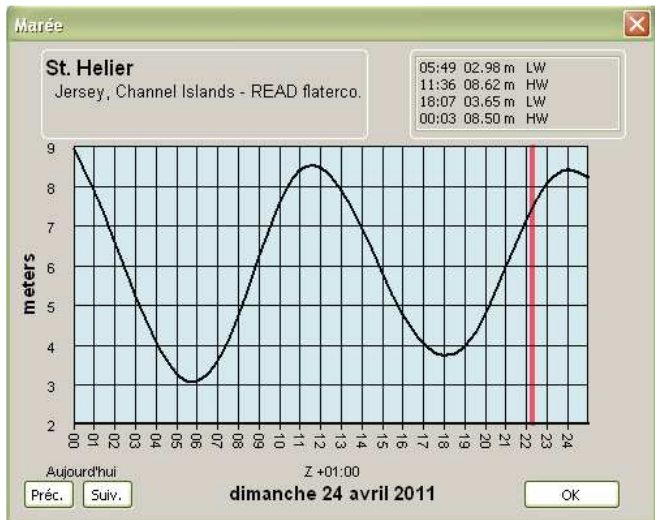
Marée

St. Helier
Jersey, Channel Islands - READ flaterco.

05:49 02.98 m LW
11:36 08.62 m HW
18:07 03.65 m LW
00:03 08.50 m HW

9
8
7
6
5
4
3
2

meters

00 01 02 03 04 05 06 07 08 09 10 11 12 13 14 15 16 17 18 19 20 21 22 23 24

Aujourd'hui
Z +01:00
Préc. Suiv.
dimanche 24 avril 2011
OK